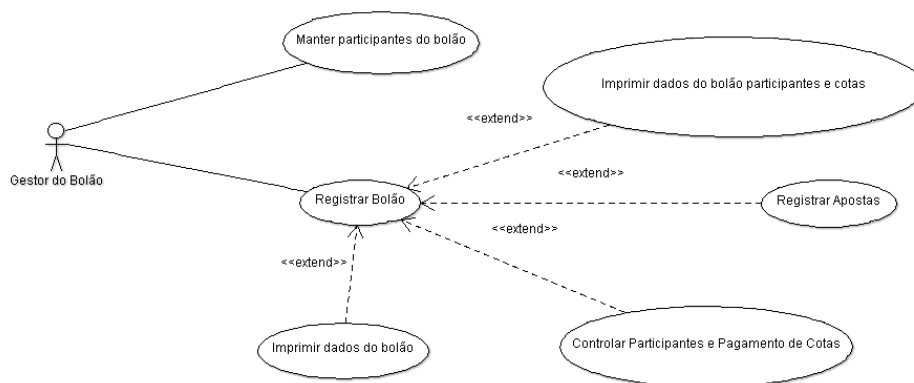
Manter participantes do bolão

Imprimir dados do bolão participantes e cotas

<<extend>>

Gestor do Bolão

<<extend>>

Registrar Bolão

Registrar Apostas

<<extend>>

<<extend>>

Imprimir dados do bolão

Controlar Participantes e Pagamento de Cotas